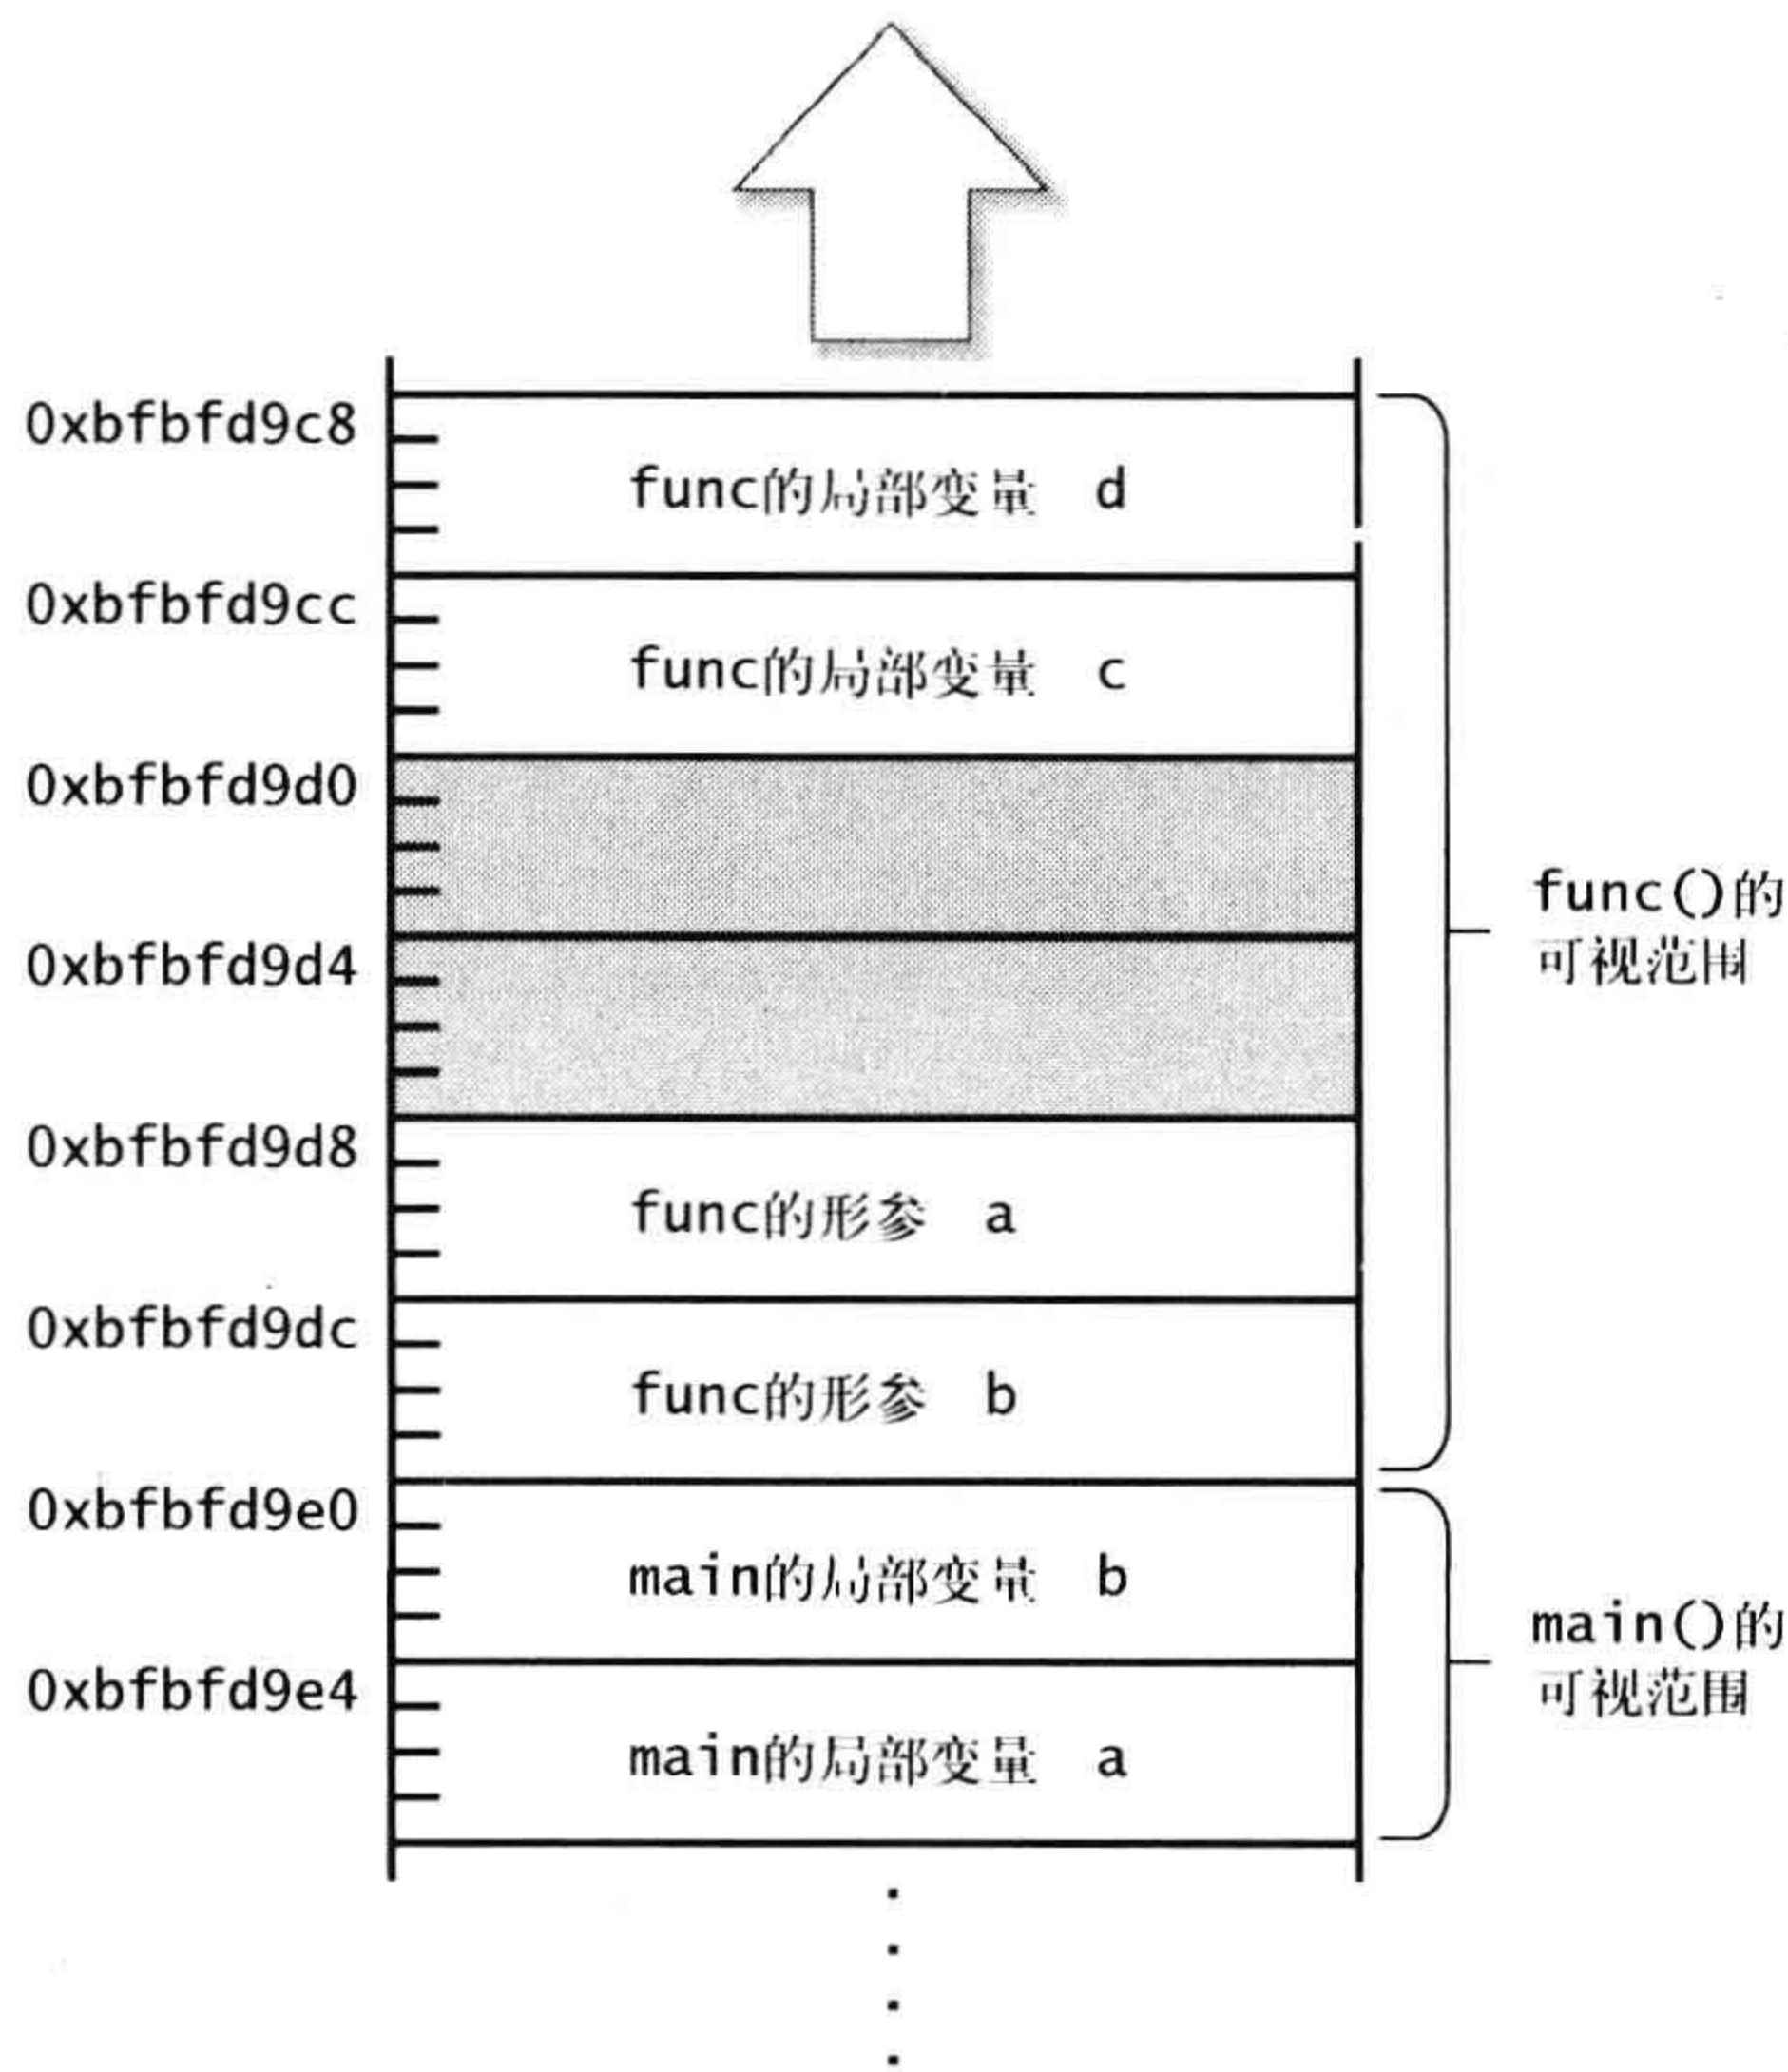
0xbfbfd9c8
func的局部变量 d

0xbfbfd9cc
func的局部变量 c

0xbfbfd9d0

0xbfbfd9d4

0xbfbfd9d8
func的形参 a

0xbfbfd9dc
func的形参 b

0xbfbfd9e0
main的局部变量 b

0xbfbfd9e4
main的局部变量 a

func()的可视范围

main()的可视范围